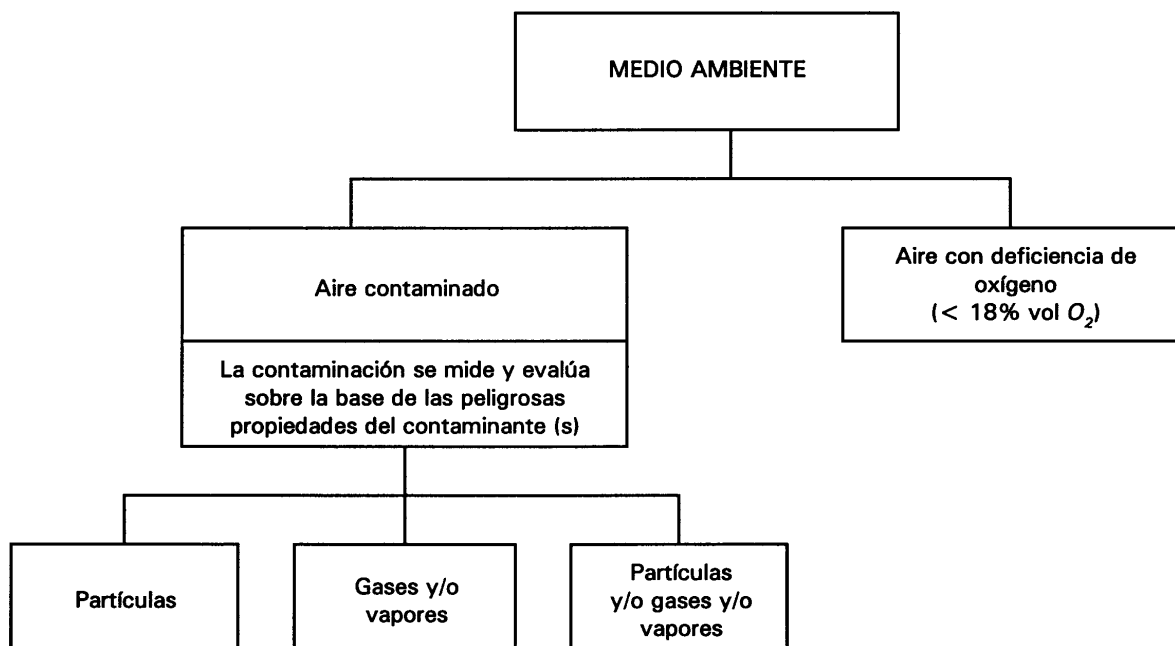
MEDIO AMBIENTE

Aire contaminado

La contaminación se mide y evalúa sobre la base de las peligrosas propiedades del contaminante (s)

Aire con deficiencia de oxígeno (< 18% vol $O_2$)

Partículas

Gases y/o vapores

Partículas y/o gases y/o vapores